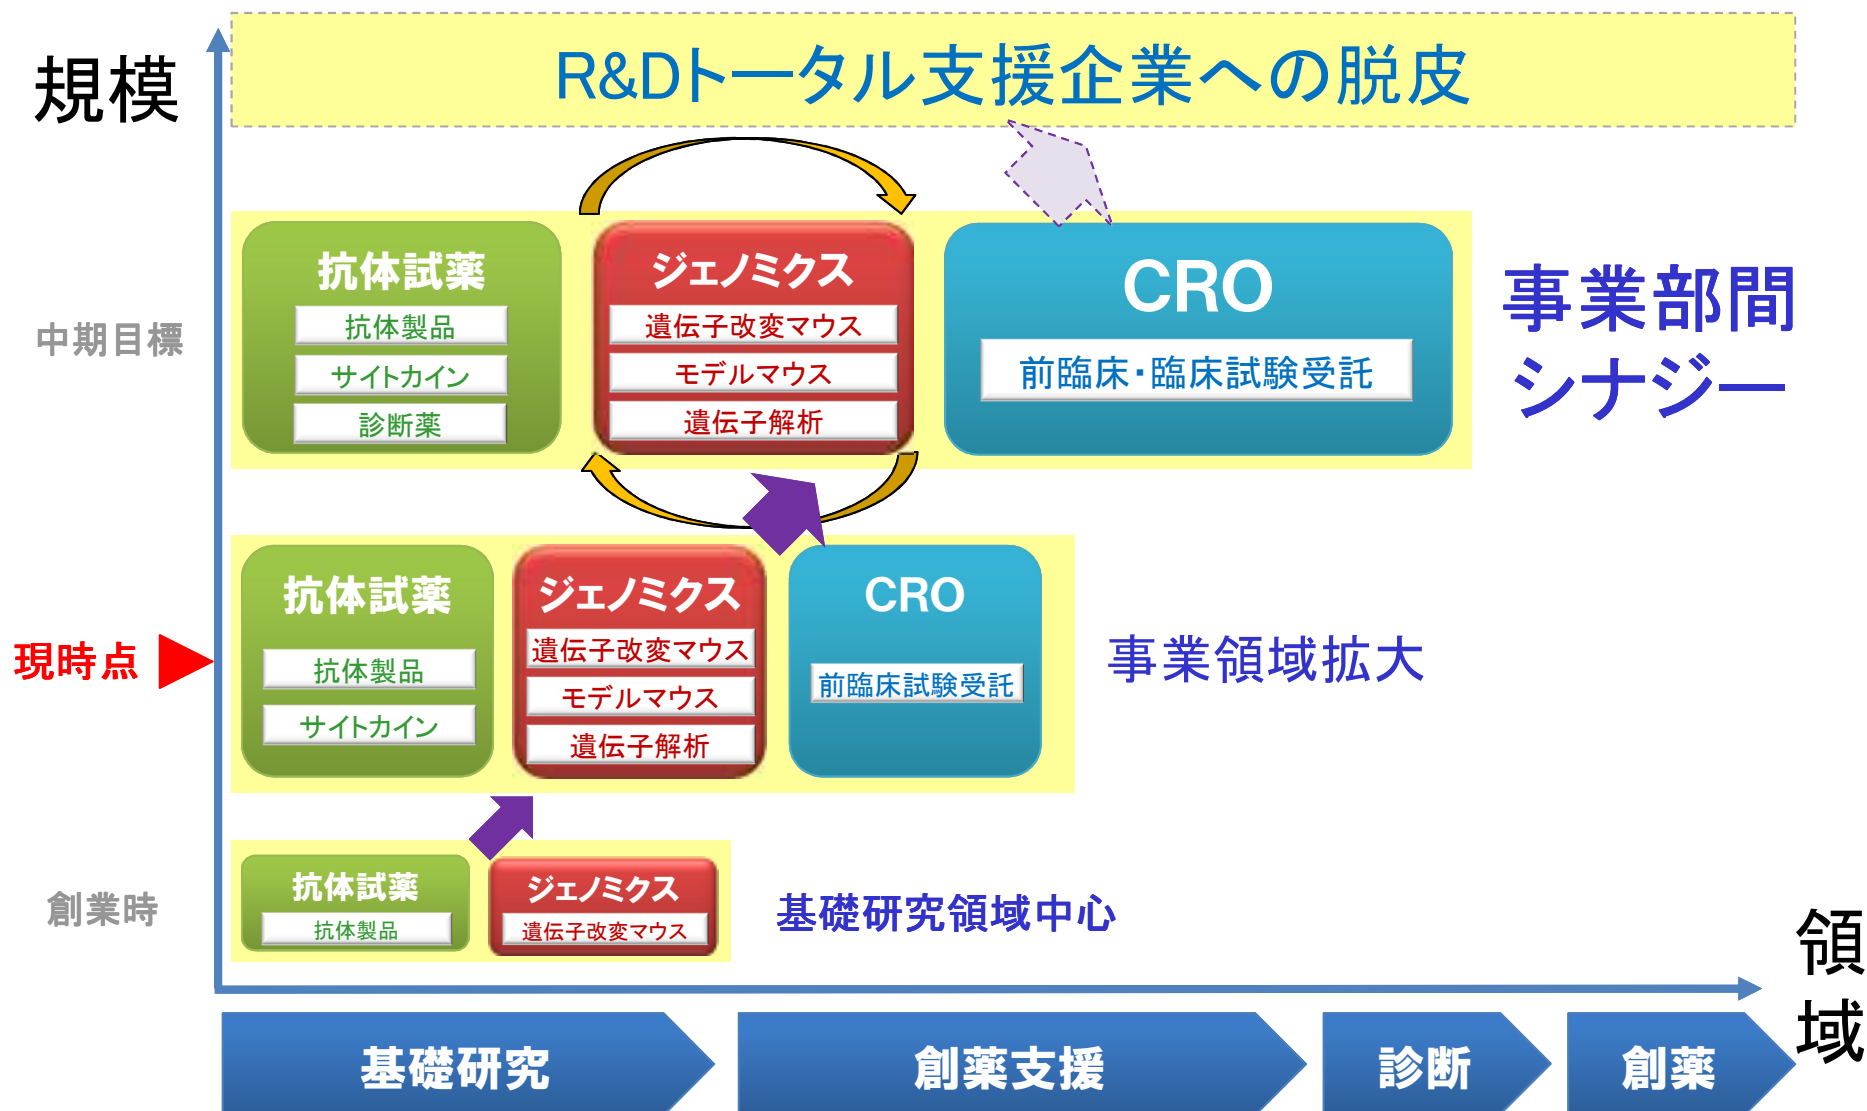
規模

R&Dトータル支援企業への脱皮

中期目標

抗体試薬
抗体製品
サイトカイン
診断薬

ジェノミクス
遺伝子改変マウス
モデルマウス
遺伝子解析

CRO
前臨床･臨床試験受託

事業部間シナジー

現時点

抗体試薬
抗体製品
サイトカイン

ジェノミクス
遺伝子改変マウス
モデルマウス
遺伝子解析

CRO
前臨床試験受託

事業領域拡大

創業時

抗体試薬
抗体製品

ジェノミクス
遺伝子改変マウス

基礎研究領域中心

領域

基礎研究
創薬支援
診断
創薬